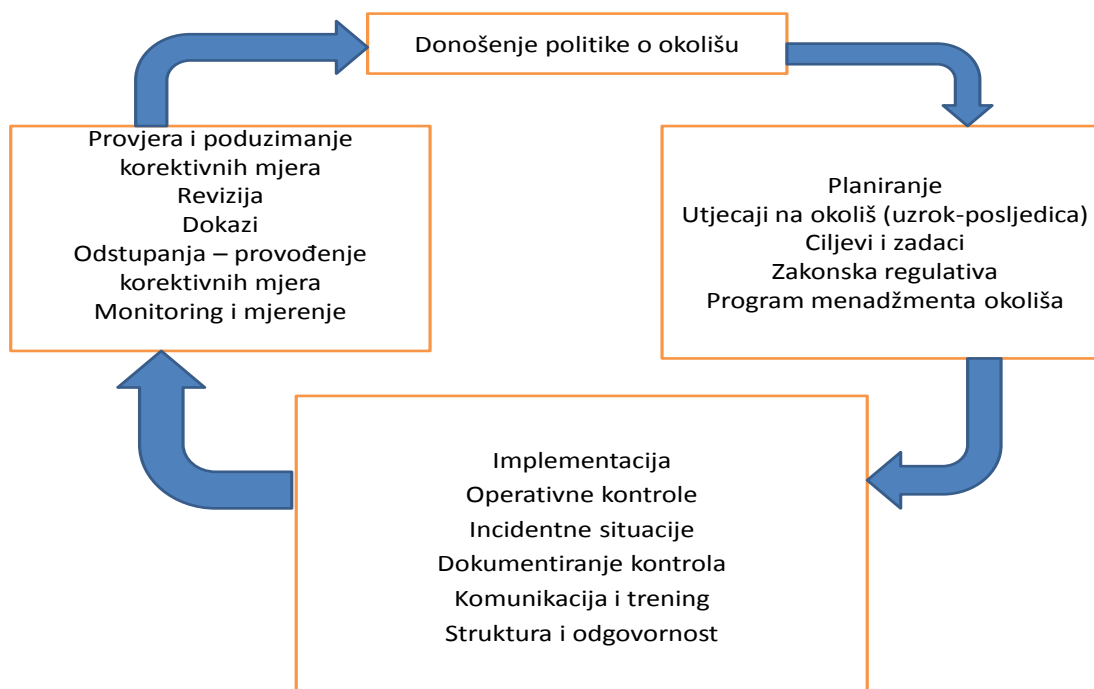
Donošenje politike o okolišu

Planiranje
Utjecaji na okoliš (uzrok-posljedica)
Ciljevi i zadaci
Zakonska regulativa
Program menadžmenta okoliša

Implementacija
Operativne kontrole
Incidentne situacije
Dokumentiranje kontrola
Komunikacija i trening
Struktura i odgovornost

Provjera i poduzimanje korektivnih mjera
Revizija
Dokazi
Odstupanja – provođenje korektivnih mjera
Monitoring i mjerenje